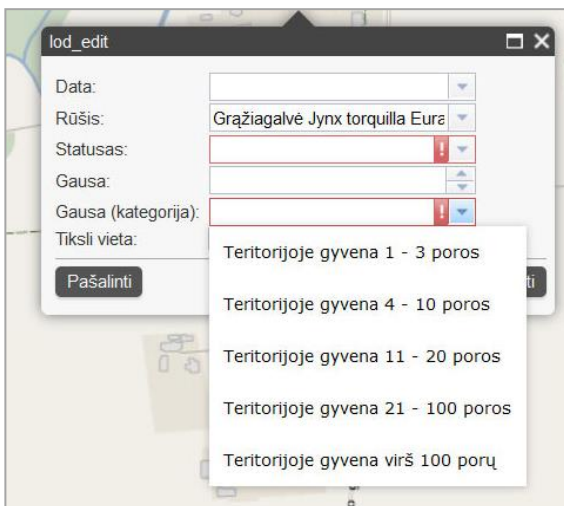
lod_edit

Data:
Rūšis: Gražiagalvė Jynx torquilla Eura
Statusas: !
Gausa:
Gausa (kategorija): !
Tikslí vieta:

Pašalinti
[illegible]ti

Teritorijoje gyvena 1 - 3 poros
Teritorijoje gyvena 4 - 10 poros
Teritorijoje gyvena 11 - 20 poros
Teritorijoje gyvena 21 - 100 poros
Teritorijoje gyvena virš 100 porų